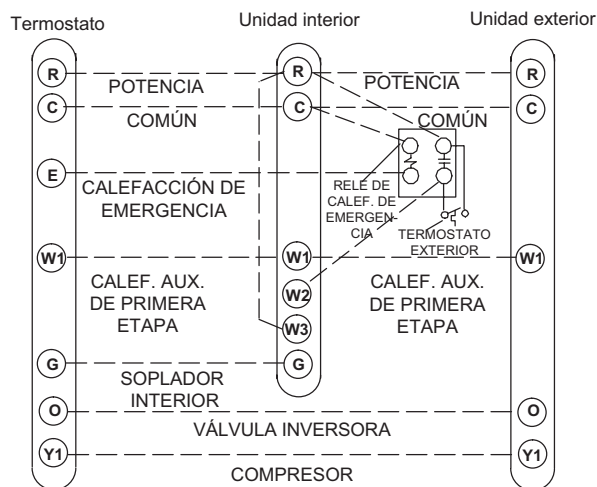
Termostato

Unidad interior

Unidad exterior

R

R

R

POTENCIA

POTENCIA

C

C

C

COMÚN

COMÚN

E

CALEFACCIÓN DE EMERGENCIA

RELÉ DE CALEF. DE EMERGENCIA

TERMOSTATO EXTERIOR

W1

W1

W1

CALEF. AUX. DE PRIMERA ETAPA

W2

CALEF. AUX. DE PRIMERA ETAPA

W3

G

G

SOPLADOR INTERIOR

O

O

VÁLVULA INVERSORA

Y1

Y1

COMPRESOR